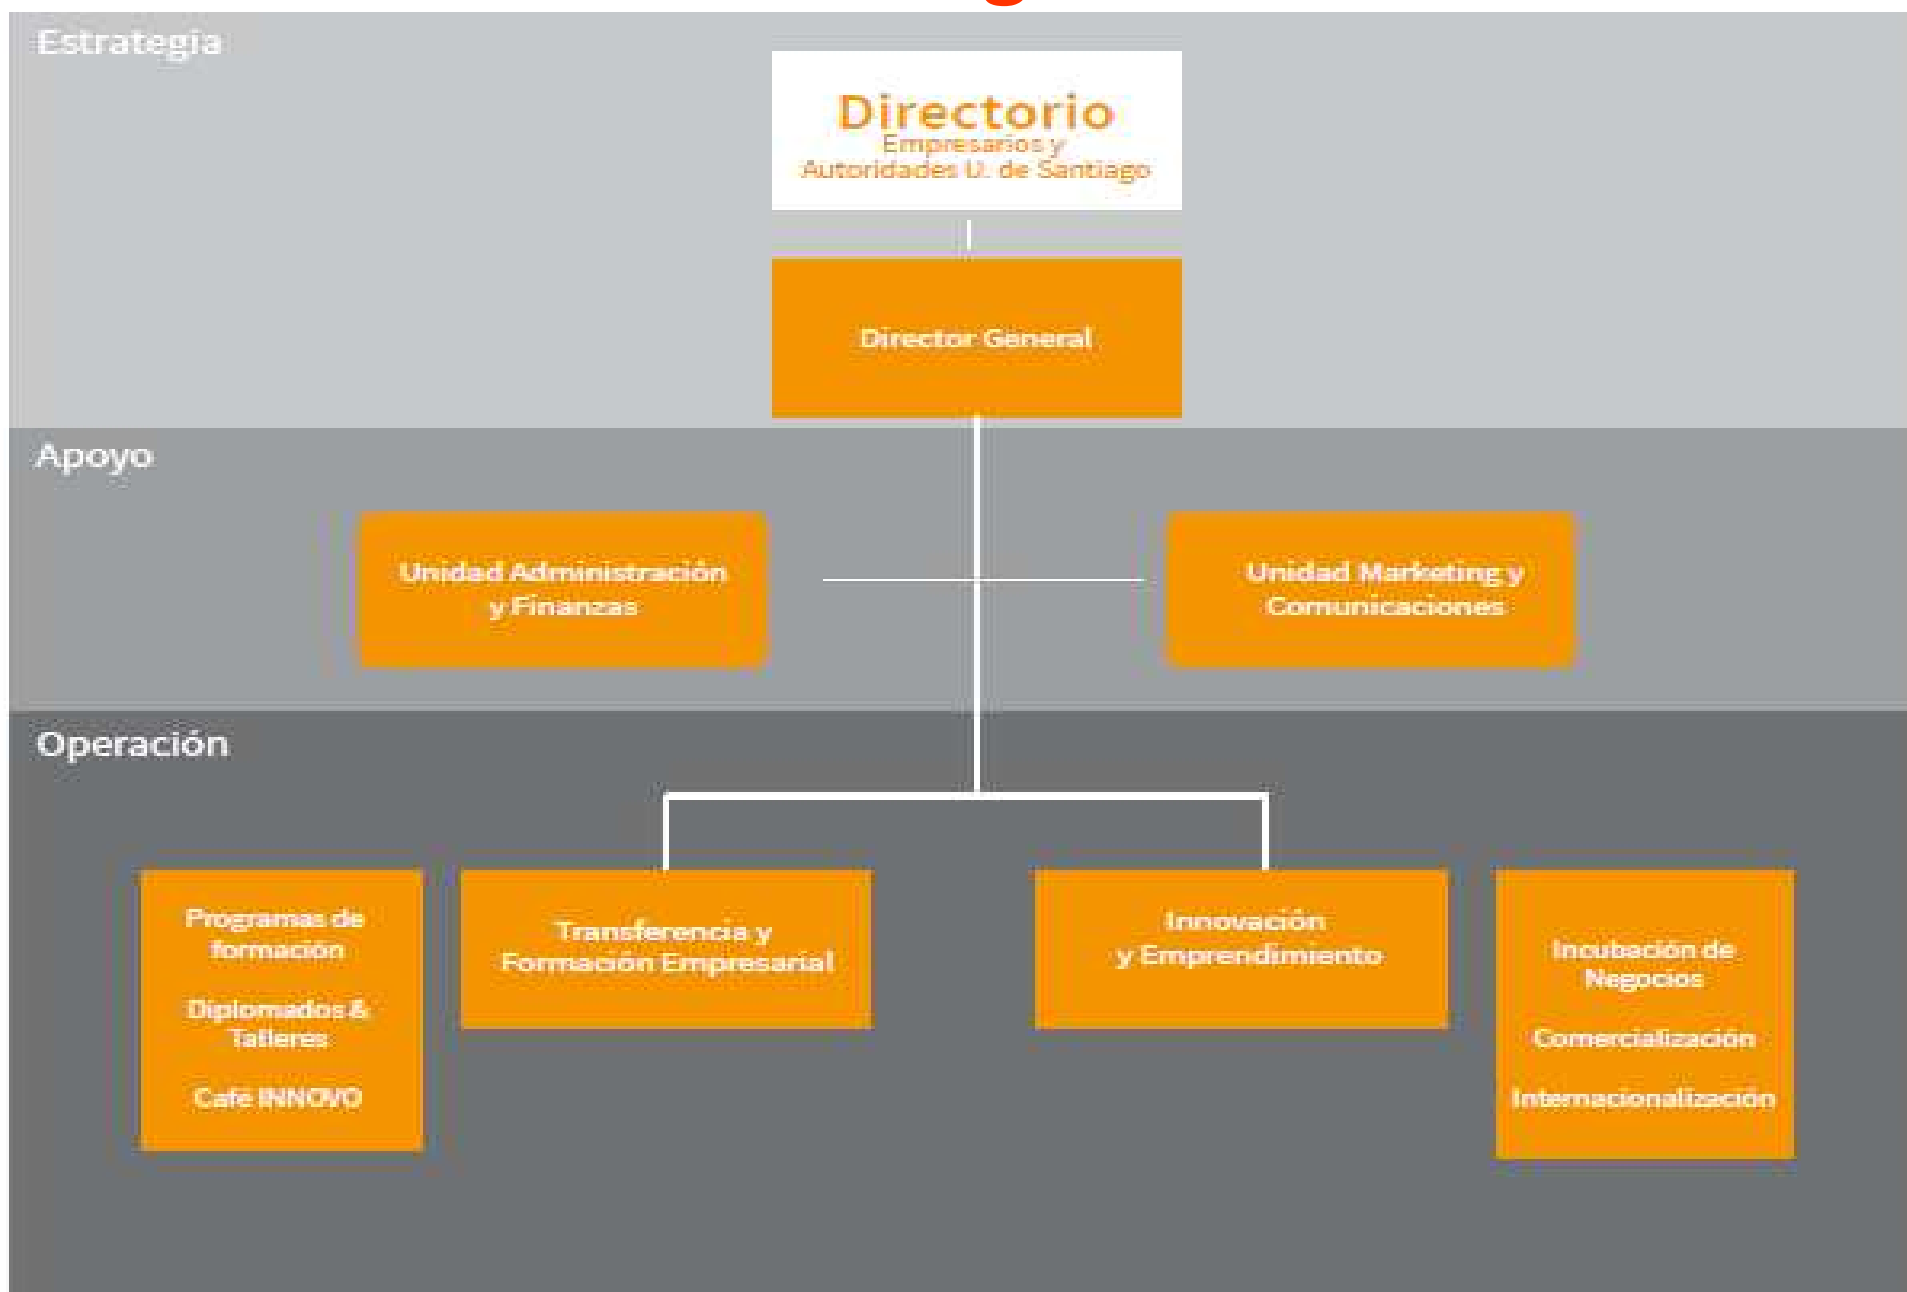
Estrategia

Directorio
Empresarios y
Autoridades U. de Santiago

Director General

Apoyo

Unidad Administración y Finanzas

Unidad Marketing y Comunicaciones

Operación

Programas de formación

Diplomados & Talleres

Café INNOVO

Transferencia y Formación Empresarial

Innovación y Emprendimiento

Incubación de Negocios

Comercialización

Internacionalización